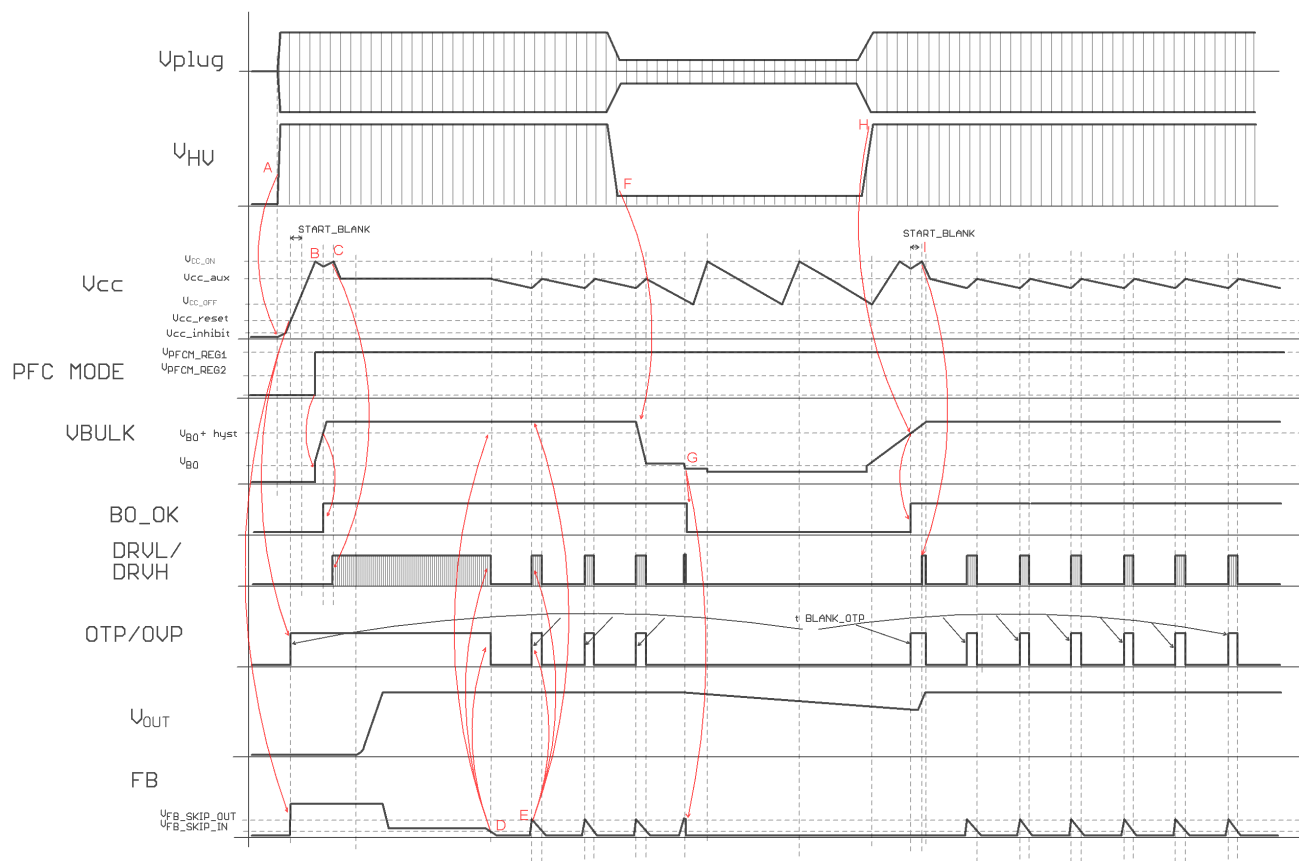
Vplug

$V_{HV}$

A

F

H

START_BLANK

START_BLANK

B

C

I

$V_{CC\_ON}$

Vcc_aux

Vcc

$V_{CC\_OFF}$

Vcc_reset

Vcc_inhibit

$V_{PFCM\_REG1}$

PFC MODE

$V_{PFCM\_REG2}$

VBULK

$V_{BO}$+ hyst

$V_{BO}$

G

BO_OK

DRVL/
DRVH

OTP/OVP

t BLANK_OTP

$V_{OUT}$

FB

$V_{FB\_SKIP\_OUT}$

$V_{FB\_SKIP\_IN}$

D

E